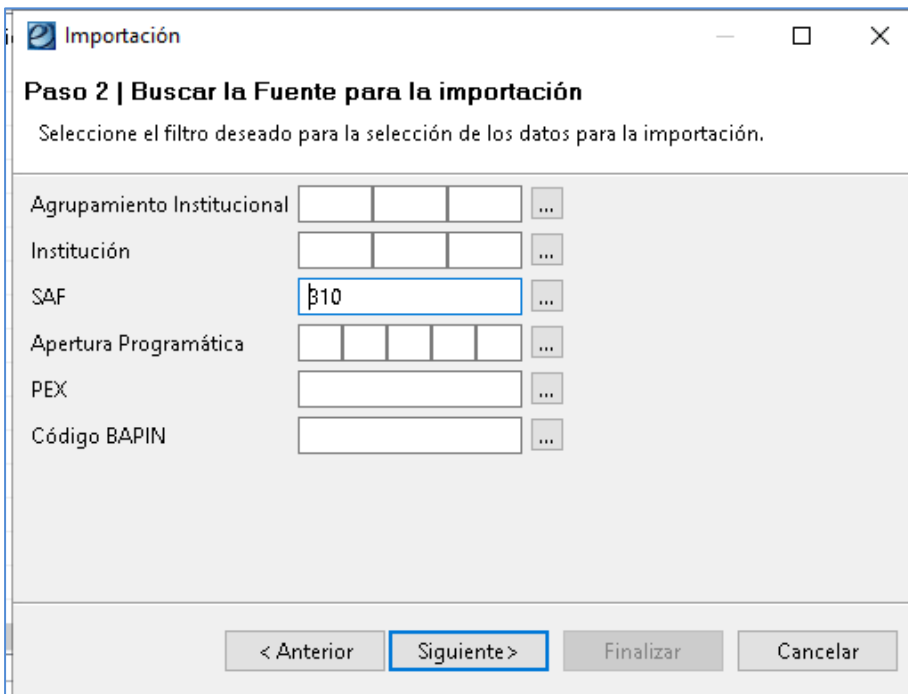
Importación

Paso 2 | Buscar la Fuente para la importación

Seleccione el filtro deseado para la selección de los datos para la importación.

Agrupamiento Institucional ...

Institución ...

SAF 310 ...

Apertura Programática ...

PEX ...

Código BAPIN ...

< Anterior

Siguiente>

Finalizar

Cancelar